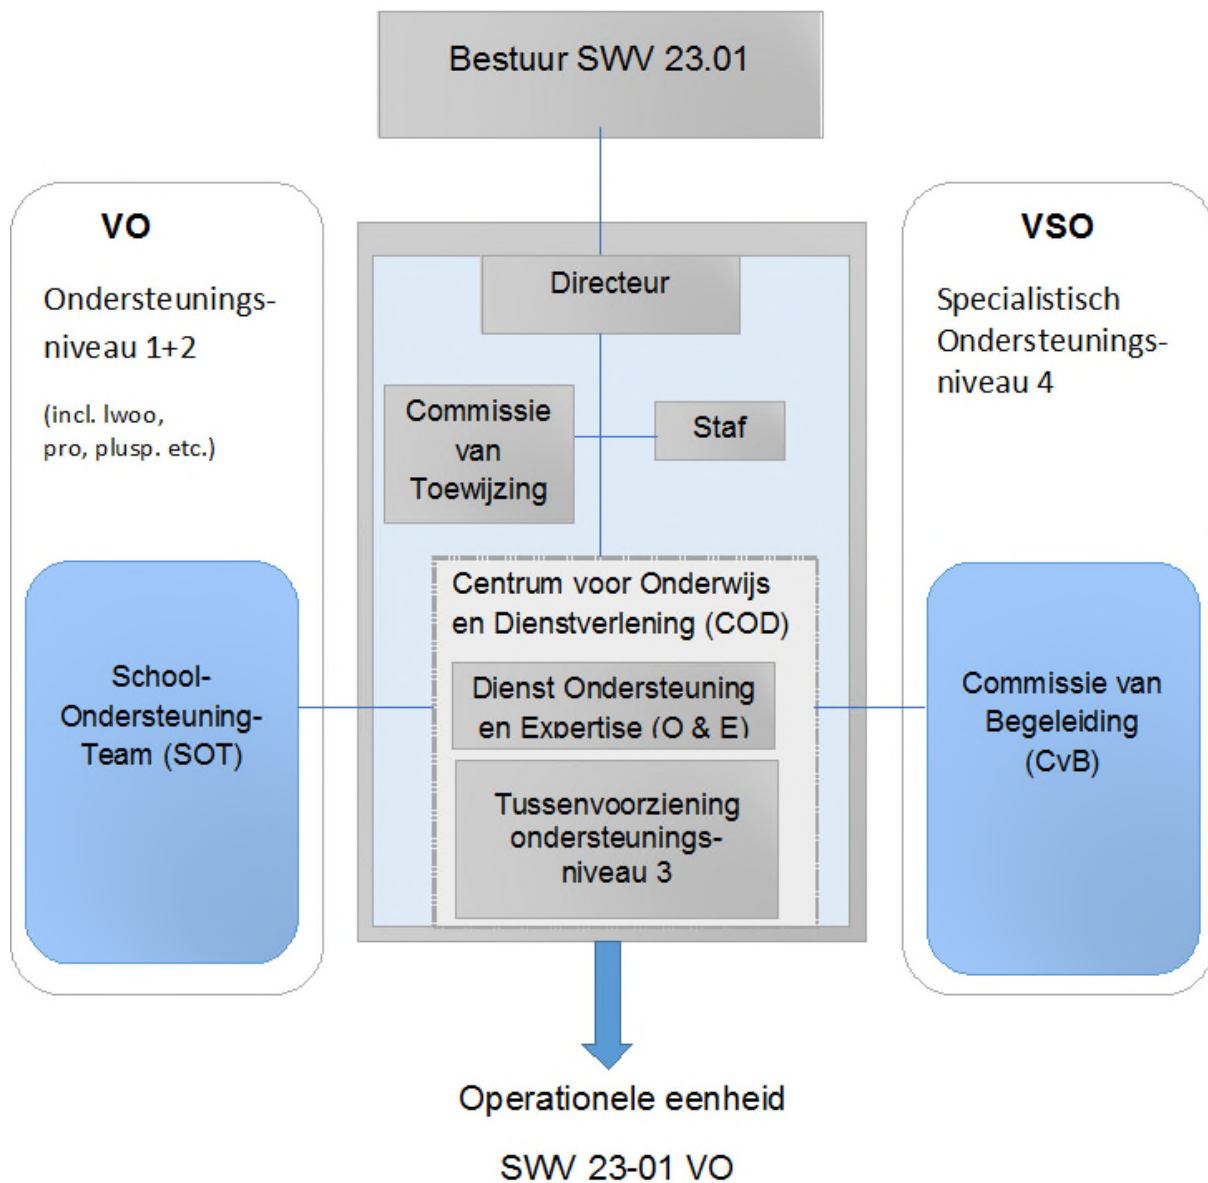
Bestuur SWV 23.01

VO

Ondersteunings-niveau 1+2

(incl. lwoo, pro, plusp. etc.)

School-Ondersteuning-Team (SOT)

Directeur

Commissie van Toewijzing

Staf

Centrum voor Onderwijs en Dienstverlening (COD)

Dienst Ondersteuning en Expertise (O & E)

Tussenvoorziening ondersteunings-niveau 3

VSO

Specialistisch Ondersteunings-niveau 4

Commissie van Begeleiding (CvB)

Operationele eenheid

SWV 23-01 VO